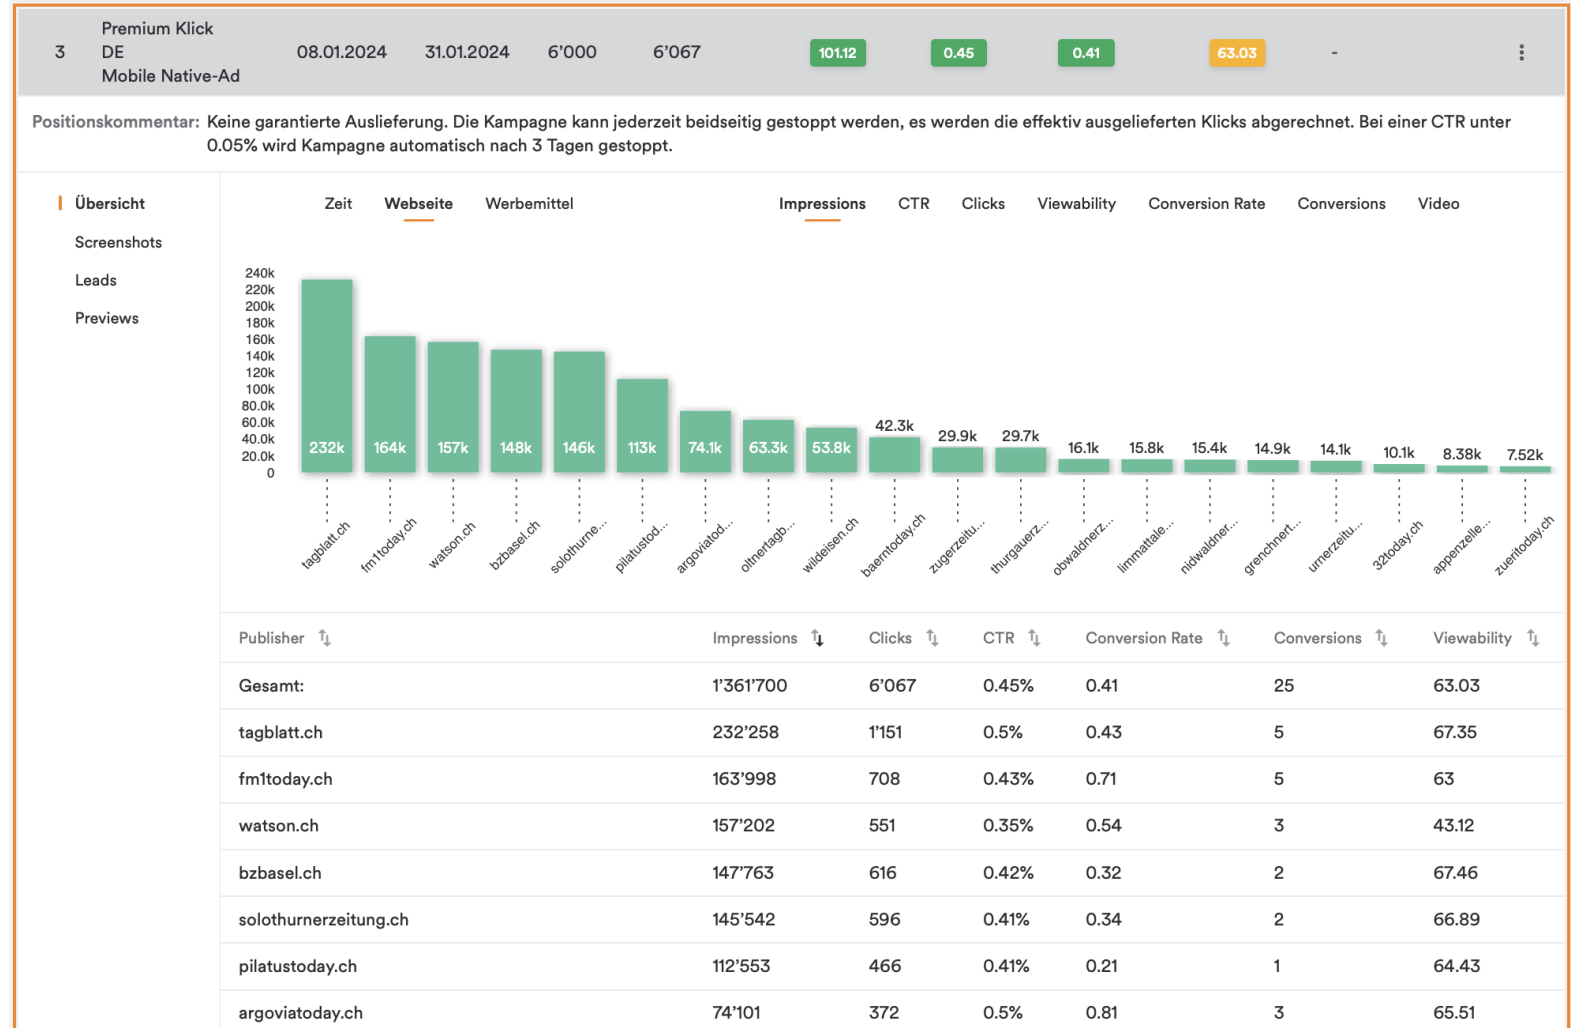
3 Premium Klick DE Mobile Native-Ad 08.01.2024 31.01.2024 6'000 6'067 101.12 0.45 0.41 63.03 -

Positionskommentar: Keine garantierte Auslieferung. Die Kampagne kann jederzeit beidseitig gestoppt werden, es werden die effektiv ausgelieferten Klicks abgerechnet. Bei einer CTR unter 0.05% wird Kampagne automatisch nach 3 Tagen gestoppt.

Übersicht
Screenshots
Leads
Previews

Zeit Webseite Werbemittel

Impressions CTR Clicks Viewability Conversion Rate Conversions Video

240k
220k
200k
180k
160k
140k
120k
100k
80.0k
60.0k
40.0k
20.0k
0

232k 164k 157k 148k 146k 113k 74.1k 63.3k 53.8k 42.3k 29.9k 29.7k 16.1k 15.8k 15.4k 14.9k 14.1k 10.1k 8.38k 7.52k

tagblatt.ch fm1today.ch watson.ch bzbasel.ch solothurne... pilatustod... argoviatod... oltnertagb... wildeisen.ch baerntoday.ch zugerzeitu... thurgauerz... obwaldnerz... limmattale... nidwaldner... grenchnert... urnerzeitu... 32today.ch appenzelle... zueritoday.ch

| Publisher | Impressions | Clicks | CTR | Conversion Rate | Conversions | Viewability |
|---|---|---|---|---|---|---|
| Gesamt: | 1'361'700 | 6'067 | 0.45% | 0.41 | 25 | 63.03 |
| tagblatt.ch | 232'258 | 1'151 | 0.5% | 0.43 | 5 | 67.35 |
| fm1today.ch | 163'998 | 708 | 0.43% | 0.71 | 5 | 63 |
| watson.ch | 157'202 | 551 | 0.35% | 0.54 | 3 | 43.12 |
| bzbasel.ch | 147'763 | 616 | 0.42% | 0.32 | 2 | 67.46 |
| solothurnerzeitung.ch | 145'542 | 596 | 0.41% | 0.34 | 2 | 66.89 |
| pilatustoday.ch | 112'553 | 466 | 0.41% | 0.21 | 1 | 64.43 |
| argoviatoday.ch | 74'101 | 372 | 0.5% | 0.81 | 3 | 65.51 |